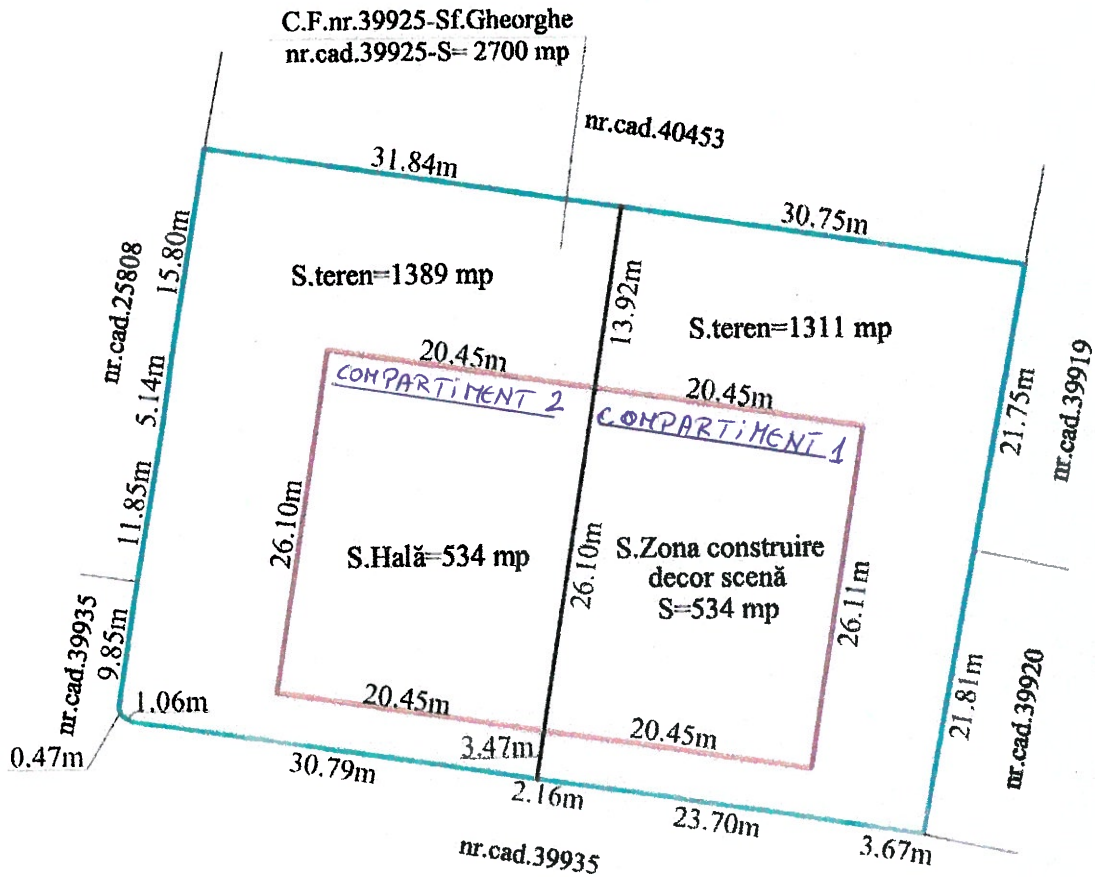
C.F.nr.39925-Sf.Gheorghe
nr.cad.39925-S= 2700 mp

nr.cad.40453

31.84m

30.75m

nr.cad.25808

15.80m

S.teren=1389 mp

13.92m

S.teren=1311 mp

5.14m

20.45m

COMPARTIMENT 2

20.45m

COMPARTIMENT 1

nr.cad.39919

21.75m

11.85m

26.10m

S.Hală=534 mp

26.10m

S.Zona construire decor scenă S=534 mp

26.11m

nr.cad.39935

9.85m

1.06m

20.45m

20.45m

21.81m

nr.cad.39920

0.47m

3.47m

30.79m

2.16m

23.70m

nr.cad.39935

3.67m